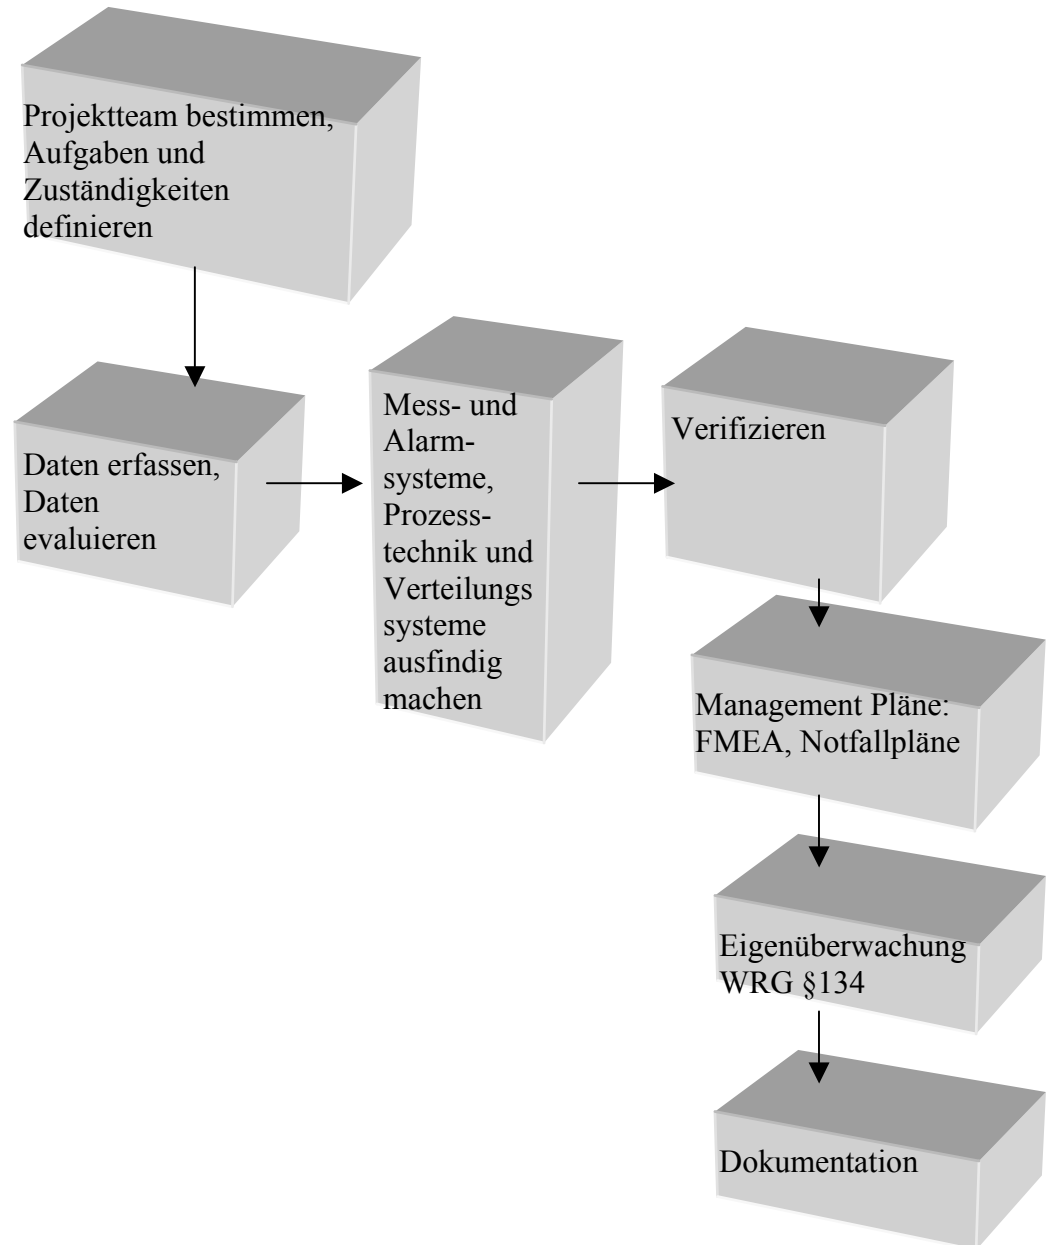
Projektteam bestimmen, Aufgaben und Zuständigkeiten definieren

Daten erfassen, Daten evaluieren

Mess- und Alarmsysteme, Prozesstechnik und Verteilungs systeme ausfindig machen

Verifizieren

Management Pläne: FMEA, Notfallpläne

Eigenüberwachung WRG §134

Dokumentation